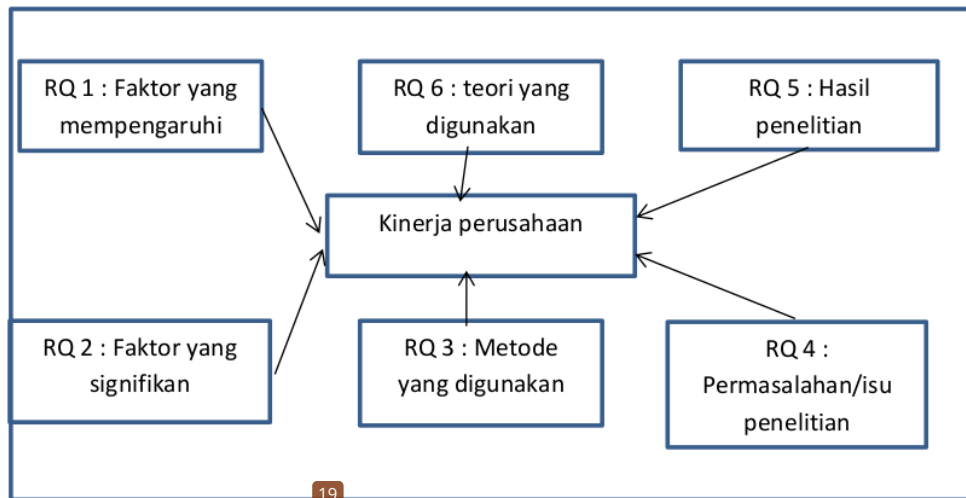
RQ 1 : Faktor yang mempengaruhi

RQ 6 : teori yang digunakan

RQ 5 : Hasil penelitian

Kinerja perusahaan

RQ 2 : Faktor yang signifikan

RQ 3 : Metode yang digunakan

RQ 4 : Permasalahan/isu penelitian

19